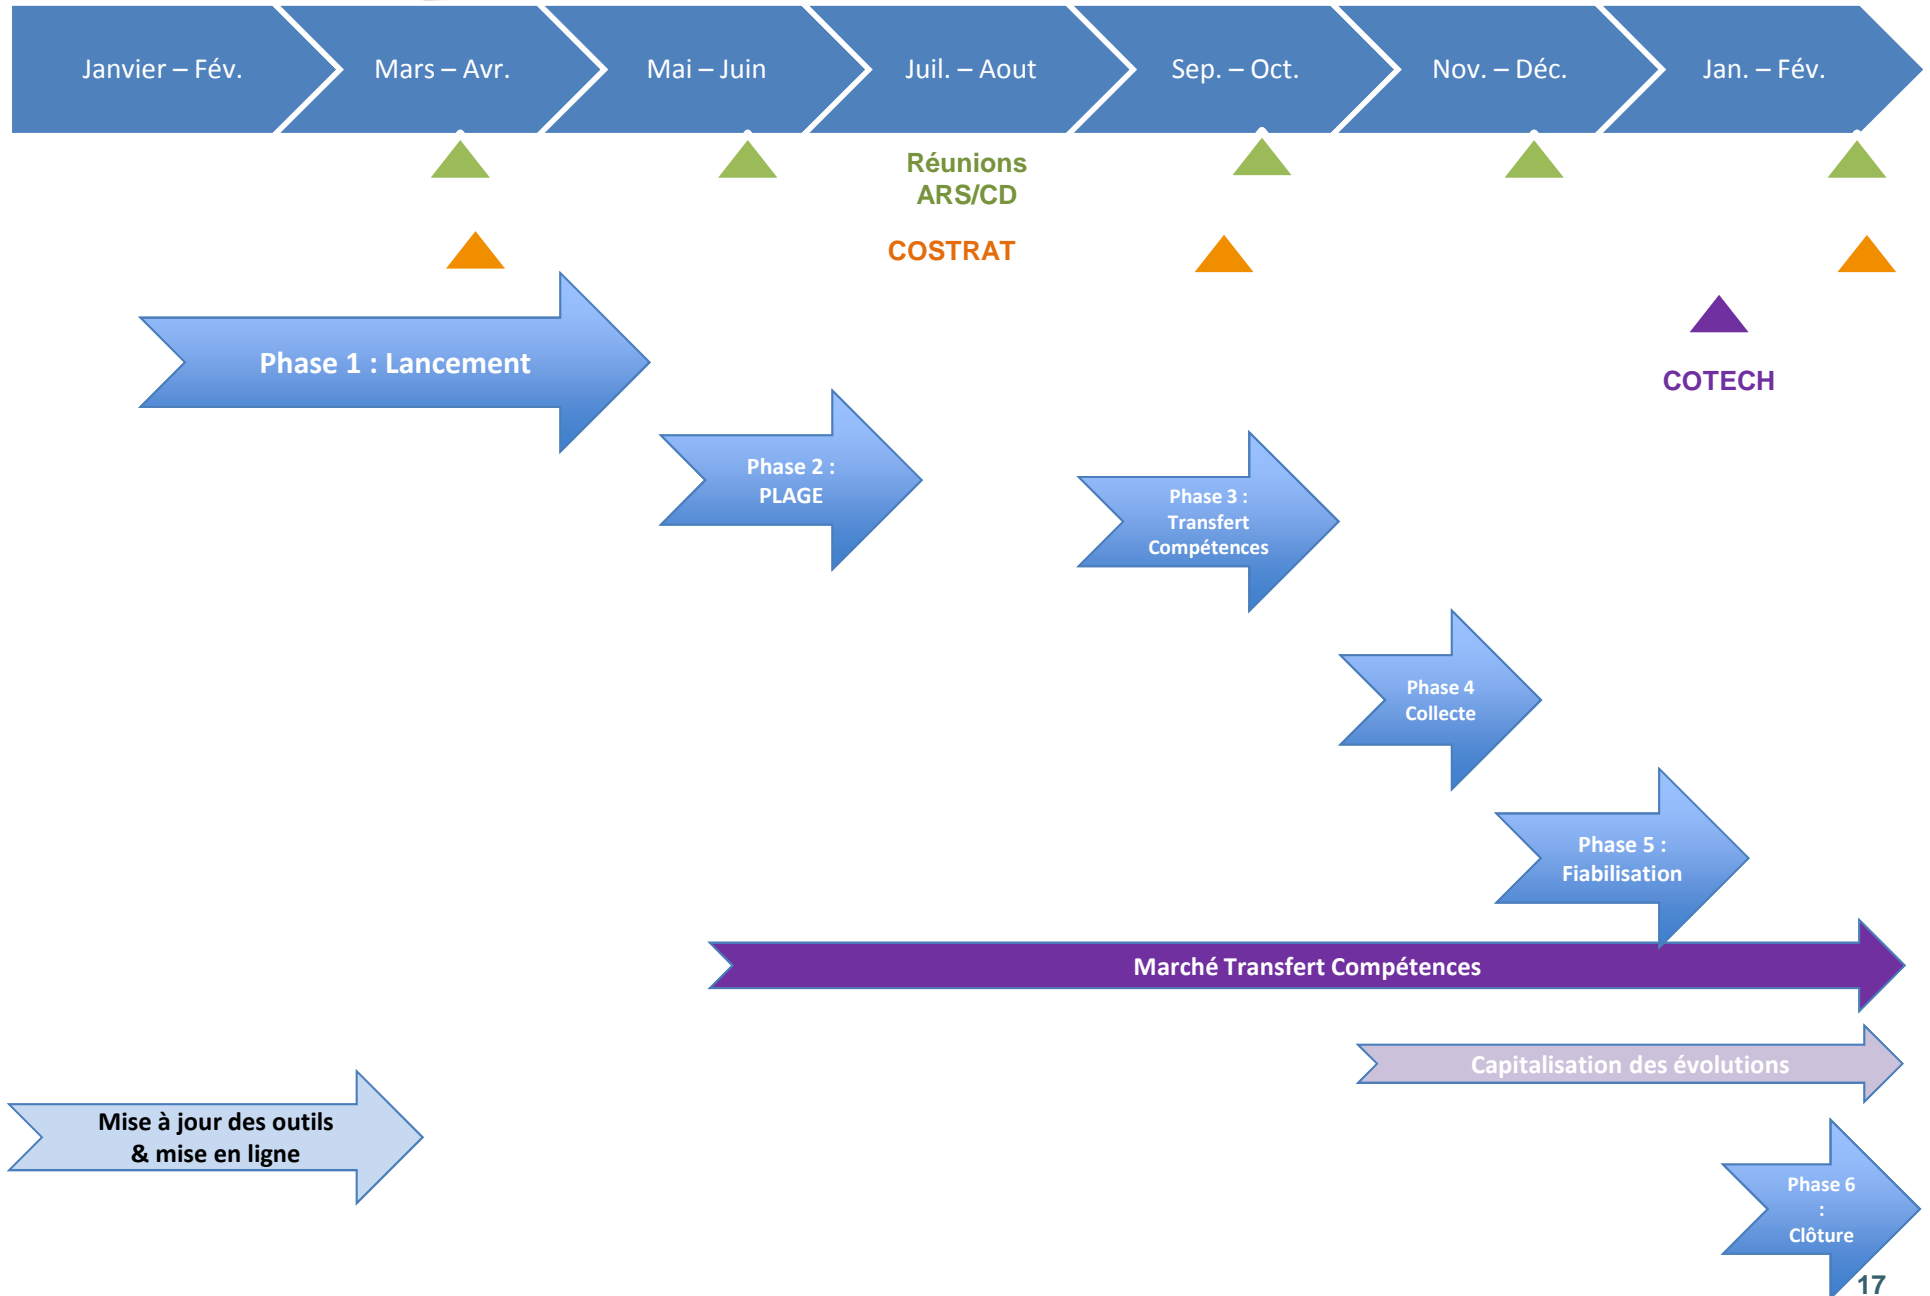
Janvier – Fév.
Mars – Avr.
Mai – Juin
Juil. – Aout
Sep. – Oct.
Nov. – Déc.
Jan. – Fév.

Réunions ARS/CD

COSTRAT

COTECH

Phase 1 : Lancement

Phase 2 : PLAGE

Phase 3 : Transfert Compétences

Phase 4 Collecte

Phase 5 : Fiabilisation

Marché Transfert Compétences

Capitalisation des évolutions

Mise à jour des outils & mise en ligne

Phase 6 : Clôture

17